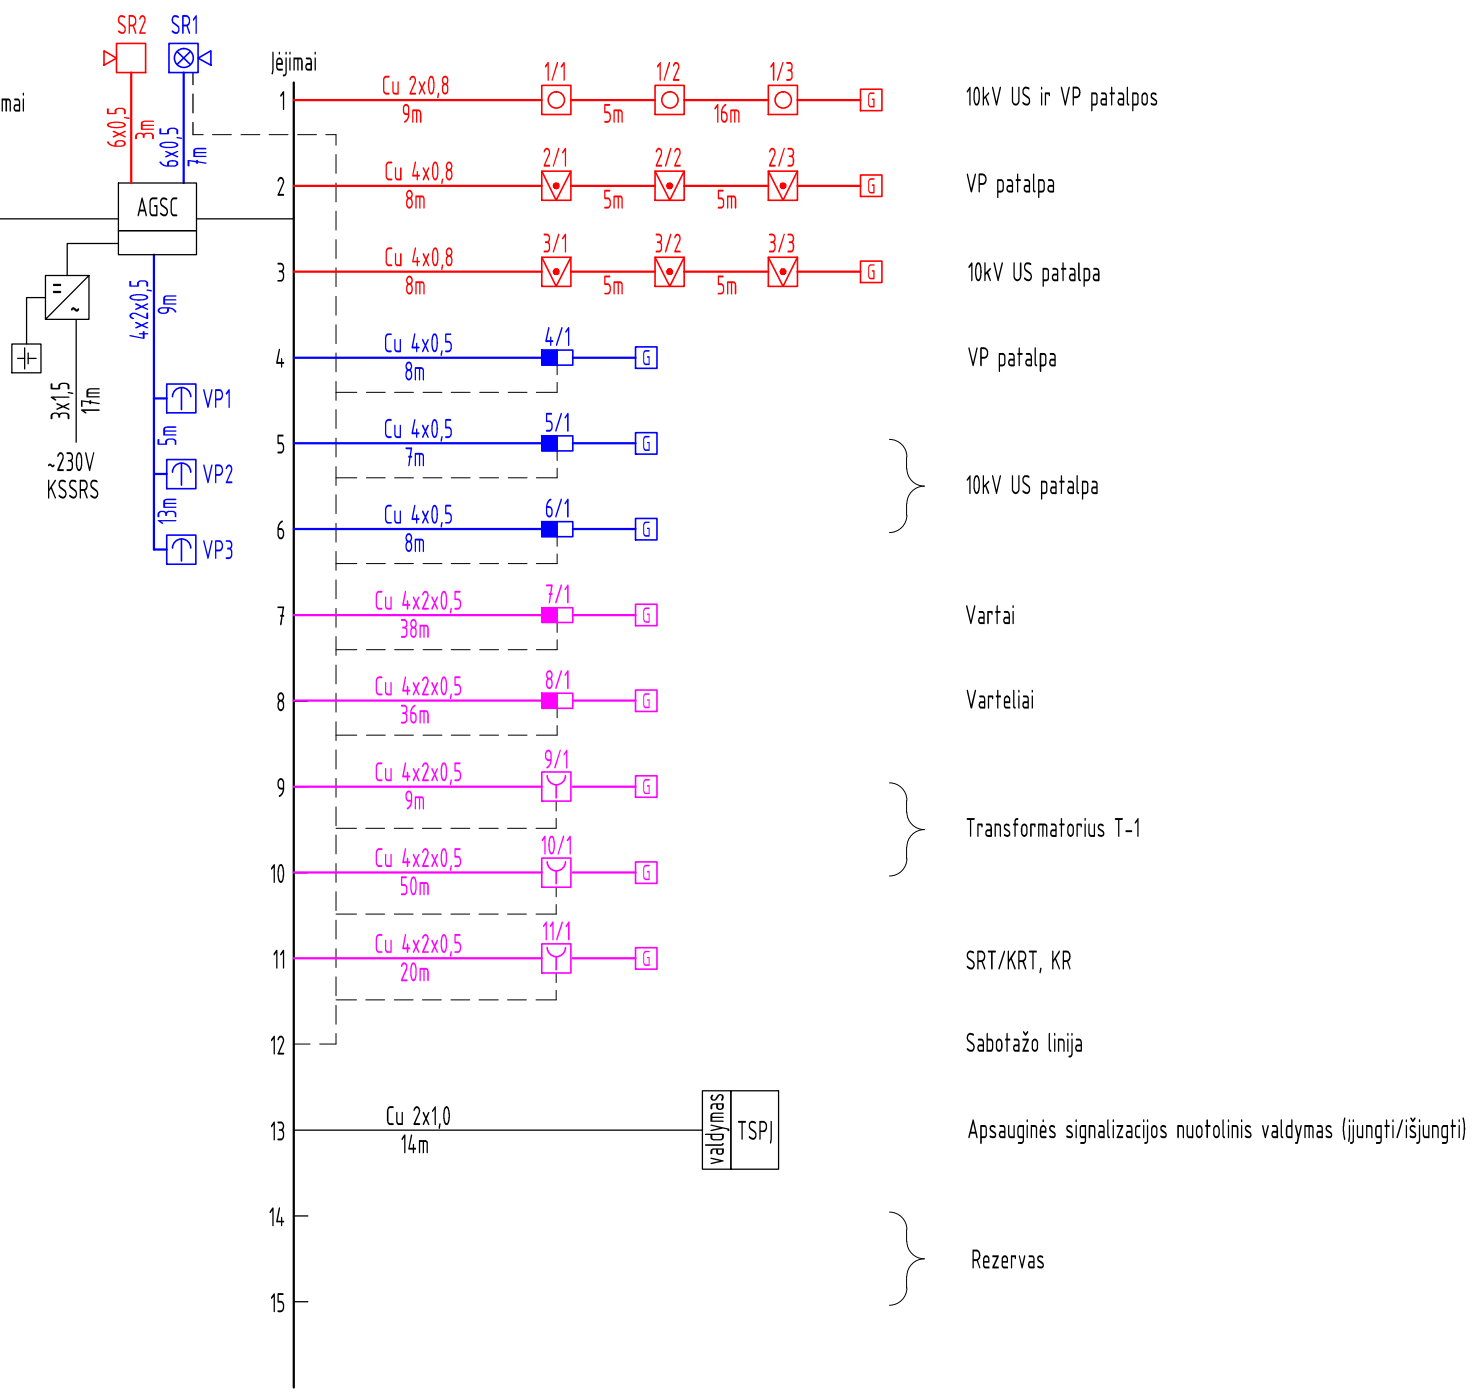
SR2 SR1

mai

6x0,5
3m
6x0,5
7m

AGSC

4x2x0,5
9m

3x1,5
17m

~230V
KSSRS

VP1
5m
VP2
13m
VP3

Įėjimai

1 Cu 2x0,8 9m 1/1 5m 1/2 16m 1/3 G 10kV US ir VP patalpos

2 Cu 4x0,8 8m 2/1 5m 2/2 5m 2/3 G VP patalpa

3 Cu 4x0,8 8m 3/1 5m 3/2 5m 3/3 G 10kV US patalpa

4 Cu 4x0,5 8m 4/1 G VP patalpa

5 Cu 4x0,5 7m 5/1 G

6 Cu 4x0,5 8m 6/1 G

10kV US patalpa

7 Cu 4x2x0,5 38m 7/1 G Vartai

8 Cu 4x2x0,5 36m 8/1 G Varteliai

9 Cu 4x2x0,5 9m 9/1 G

10 Cu 4x2x0,5 50m 10/1 G

Transformatorius T-1

11 Cu 4x2x0,5 20m 11/1 G SRT/KRT, KR

12 Sabotažo linija

13 Cu 2x1,0 14m valdymas TSPĮ Apsauginės signalizacijos nuotolinis valdymas (įjungti/išjungti)

14

15

Rezervas